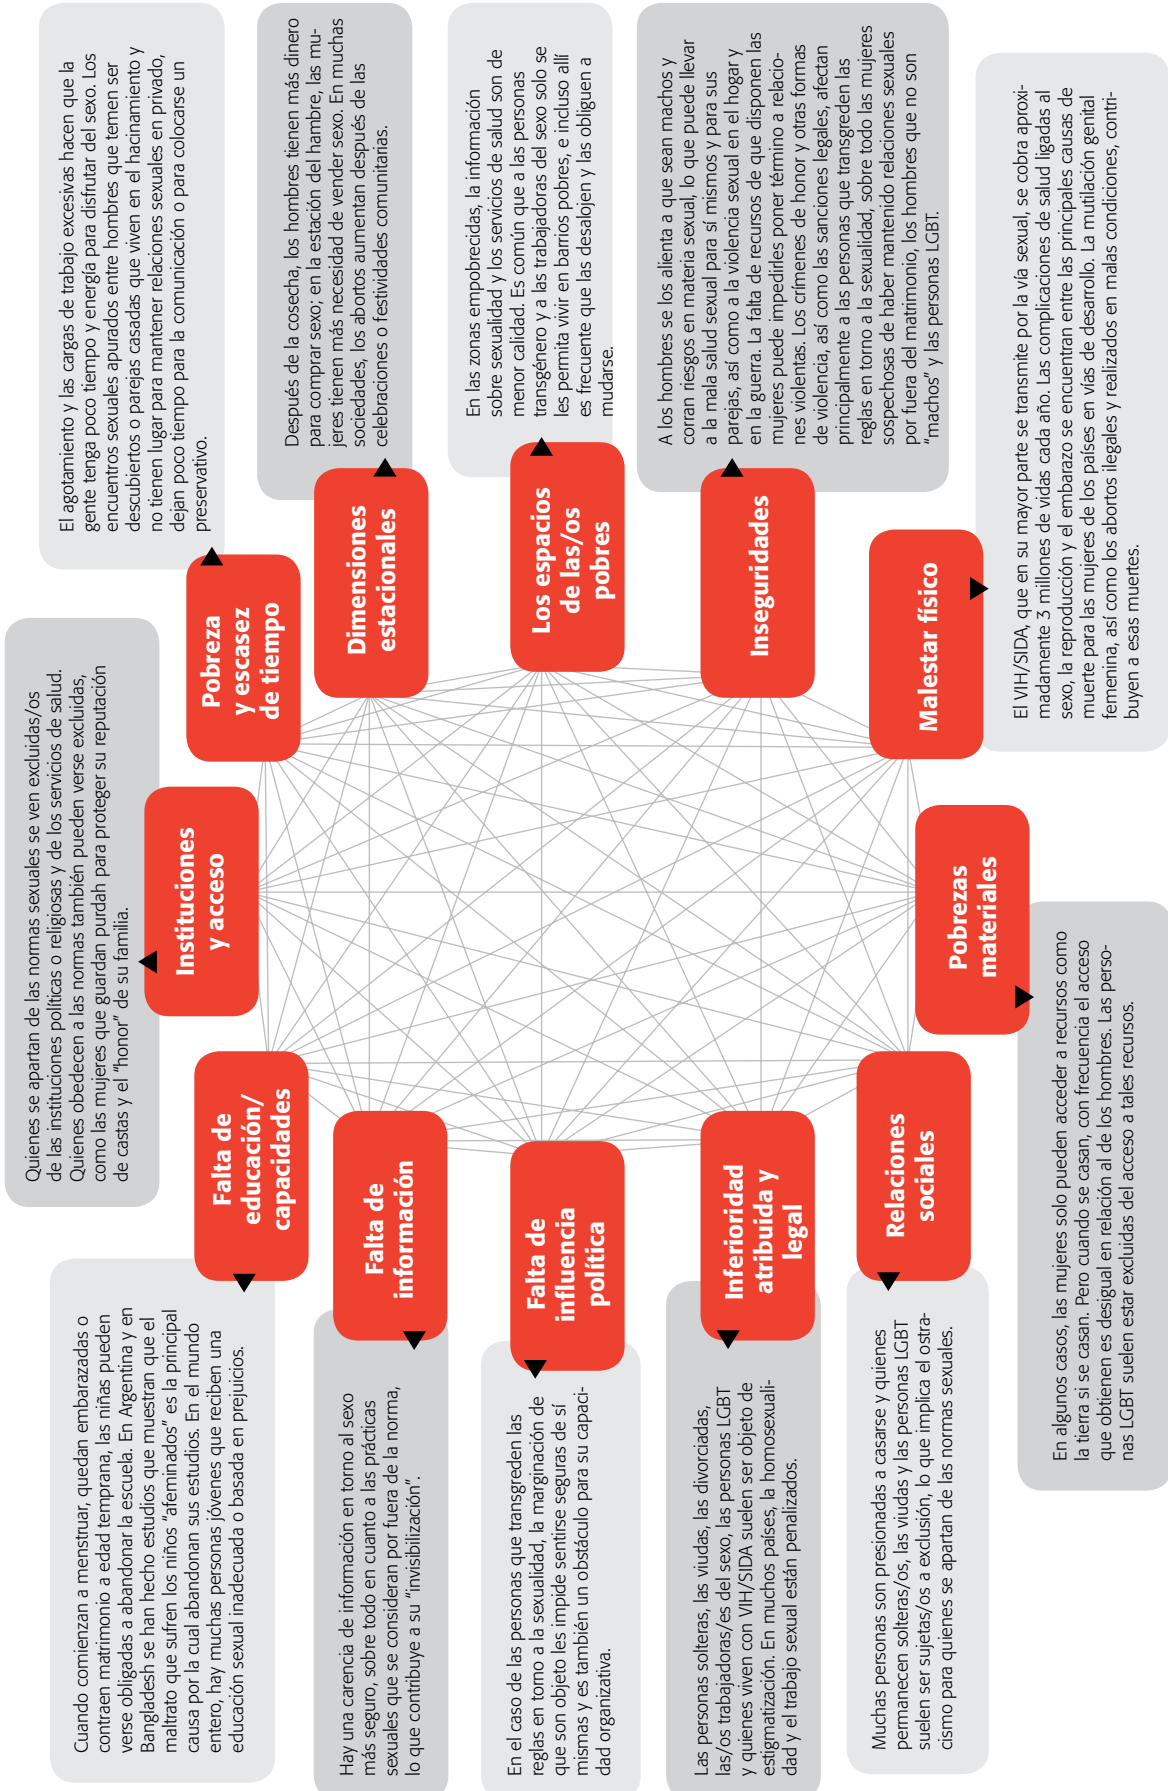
El agotamiento y las cargas de trabajo excesivas hacen que la gente tenga poco tiempo y energía para disfrutar del sexo. Los encuentros sexuales apurados entre hombres que temen ser descubiertos o parejas casadas que viven en el hacinamiento y no tienen lugar para mantener relaciones sexuales en privado, dejan poco tiempo para la comunicación o para colocarse un preservativo.

Después de la cosecha, los hombres tienen más dinero para comprar sexo; en la estación del hambre, las mujeres tienen más necesidad de vender sexo. En muchas sociedades, los abortos aumentan después de las celebraciones o festividades comunitarias.

En las zonas empobrecidas, la información sobre sexualidad y los servicios de salud son de menor calidad. Es común que a las personas transgénero y a las trabajadoras del sexo solo se les permita vivir en barrios pobres, e incluso allí es frecuente que las desalojen y las obliguen a mudarse.

A los hombres se los alienta a que sean machos y corran riesgos en materia sexual, lo que puede llevar a la mala salud sexual para sí mismos y para sus parejas, así como a la violencia sexual en el hogar y en la guerra. La falta de recursos de que disponen las mujeres puede impedirles poner término a relaciones violentas. Los crímenes de honor y otras formas de violencia, así como las sanciones legales, afectan principalmente a las personas que transgreden las reglas en torno a la sexualidad, sobre todo las mujeres sospechosas de haber mantenido relaciones sexuales por fuera del matrimonio, los hombres que no son "machos" y las personas LGBT.

El VIH/SIDA, que en su mayor parte se transmite por la vía sexual, se cobra aproximadamente 3 millones de vidas cada año. Las complicaciones de salud ligadas al sexo, la reproducción y el embarazo se encuentran entre las principales causas de muerte para las mujeres de los países en vías de desarrollo. La mutilación genital femenina, así como los abortos ilegales y realizados en malas condiciones, contribuyen a esas muertes.

Pobreza y escasez de tiempo

Dimensiones estacionales

Los espacios de las/os pobres

Inseguridades

Malestar físico

Quienes se apartan de las normas sexuales se ven excluidas/os de las instituciones políticas o religiosas y de los servicios de salud. Quienes obedecen a las normas también pueden verse excluidas, como las mujeres que guardan purdah para proteger su reputación de castas y el "honor" de su familia.

Instituciones y acceso

Pobrezas materiales

Falta de educación/capacidades

Falta de información

Falta de influencia política

Inferioridad atribuida y legal

Relaciones sociales

En algunos casos, las mujeres solo pueden acceder a recursos como la tierra si se casan. Pero cuando se casan, con frecuencia el acceso que obtienen es desigual en relación al de los hombres. Las personas LGBT suelen estar excluidas del acceso a tales recursos.

Cuando comienzan a menstruar, quedan embarazadas o contraen matrimonio a edad temprana, las niñas pueden verse obligadas a abandonar la escuela. En Argentina y en Bangladesh se han hecho estudios que muestran que el maltrato que sufren los niños "afeminados" es la principal causa por la cual abandonan sus estudios. En el mundo entero, hay muchas personas jóvenes que reciben una educación sexual inadecuada o basada en prejuicios.

Hay una carencia de información en torno al sexo más seguro, sobre todo en cuanto a las prácticas sexuales que se consideran por fuera de la norma, lo que contribuye a su "invisibilización".

En el caso de las personas que transgreden las reglas en torno a la sexualidad, la marginación de que son objeto les impide sentirse seguras de sí mismas y es también un obstáculo para su capacidad organizativa.

Las personas solteras, las viudas, las divorciadas, las/os trabajadoras/es del sexo, las personas LGBT y quienes viven con VIH/SIDA suelen ser objeto de estigmatización. En muchos países, la homosexualidad y el trabajo sexual están penalizados.

Muchas personas son presionadas a casarse y quienes permanecen solteras/os, las viudas y las personas LGBT suelen ser sujetas/os a exclusión, lo que implica el ostracismo para quienes se apartan de las normas sexuales.